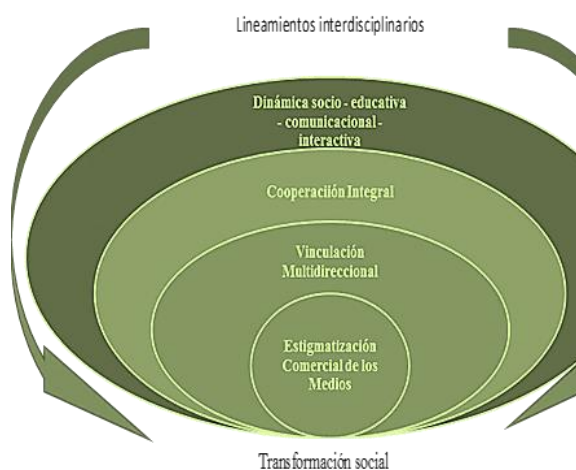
Lineamientos interdisciplinarios

Dinámica socio - educativa - comunicacional - interactiva

Cooperación Integral

Vinculación Multidireccional

Estigmatización Comercial de los Medios

Transformación social